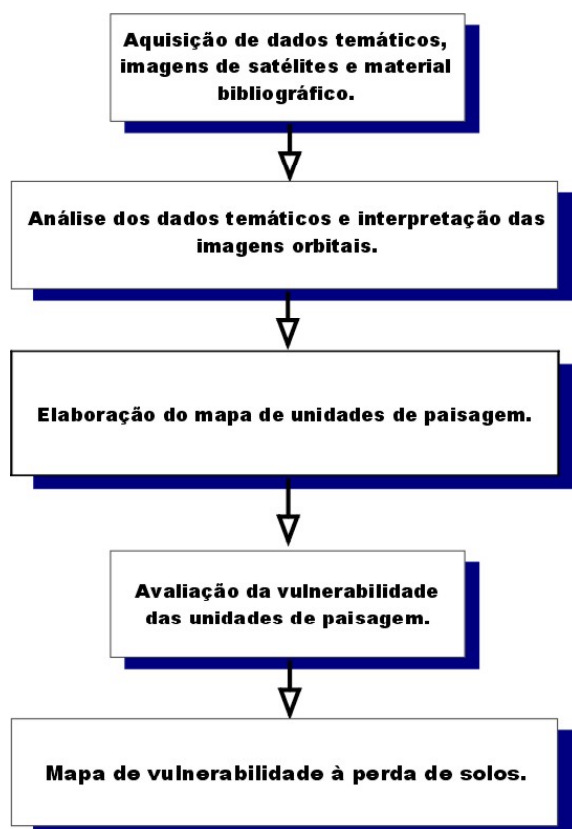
Aquisição de dados temáticos, imagens de satélites e material bibliográfico.

Análise dos dados temáticos e interpretação das imagens orbitais.

Elaboração do mapa de unidades de paisagem.

Avaliação da vulnerabilidade das unidades de paisagem.

Mapa de vulnerabilidade à perda de solos.